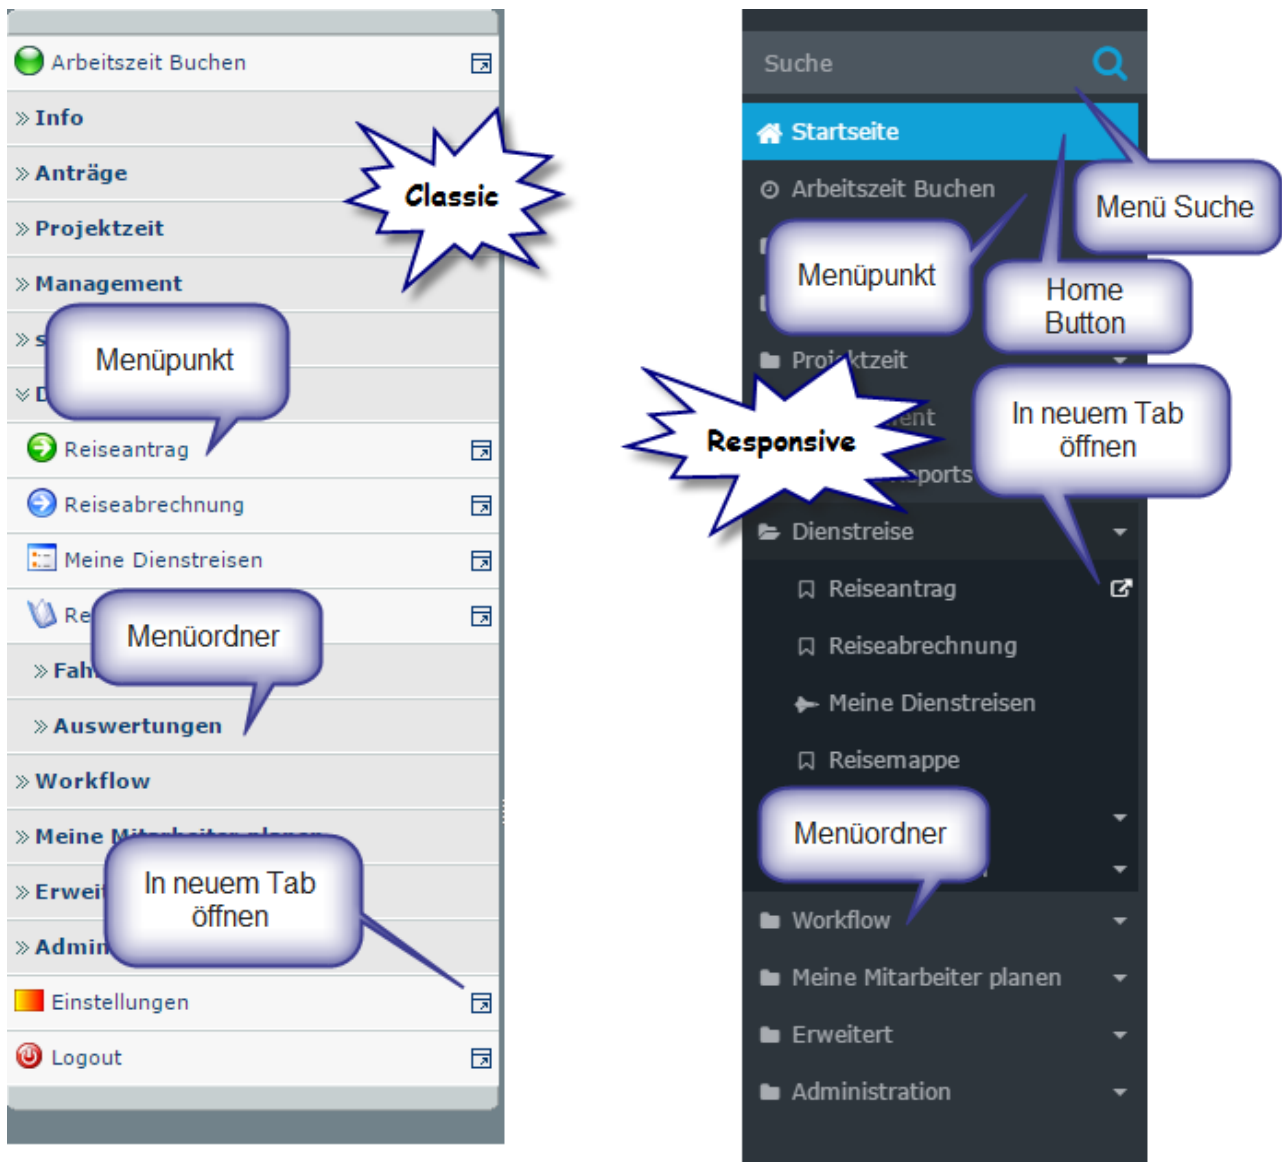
Arbeitszeit Buchen
» Info
» Anträge
» Projektzeit
» Management
» S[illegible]
» D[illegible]
Reiseantrag
Reiseabrechnung
Meine Dienstreisen
Re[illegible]
» Fah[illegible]
» Auswertungen
» Workflow
» Meine Mi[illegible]
» Erwei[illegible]
» Admin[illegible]
Einstellungen
Logout

Classic

Menüpunkt

Menüordner

In neuem Tab öffnen

Suche
Startseite
Arbeitszeit Buchen
Proj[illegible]ktzeit
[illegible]ent
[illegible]eports
Dienstreise
Reiseantrag
Reiseabrechnung
Meine Dienstreisen
Reisemappe
Workflow
Meine Mitarbeiter planen
Erweitert
Administration

Menü Suche

Menüpunkt

Home Button

Responsive

In neuem Tab öffnen

Menüordner